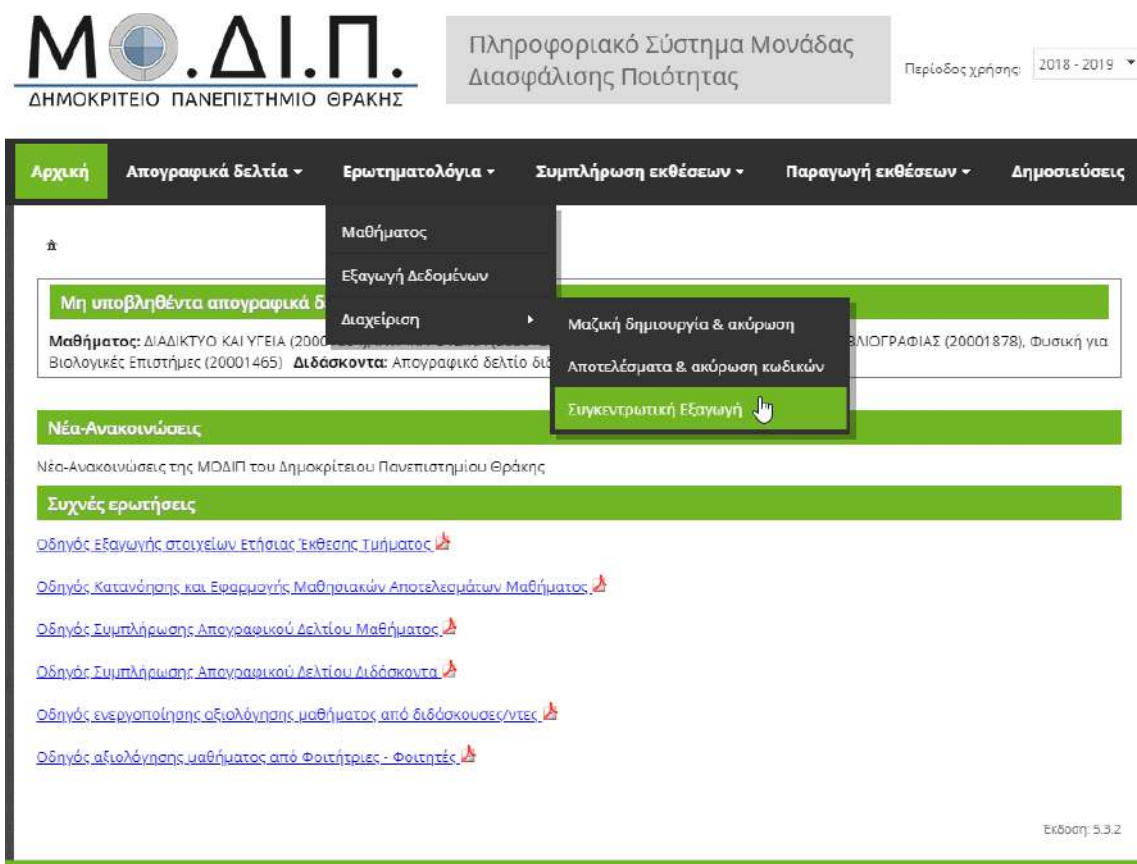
Μ.ΔΙ.Π.
ΔΗΜΟΚΡΙΤΕΙΟ ΠΑΝΕΠΙΣΤΗΜΙΟ ΘΡΑΚΗΣ

Πληροφοριακό Σύστημα Μονάδας Διασφάλισης Ποιότητας

Περίοδος χρήσης: 2018 - 2019

Αρχική | Απογραφικά δελτία ▾ | Ερωτηματολόγια ▾ | Συμπλήρωση εκθέσεων ▾ | Παραγωγή εκθέσεων ▾ | Δημοσιεύσεις

Μαθήματος
Εξαγωγή Δεδομένων
Διαχείριση

Μαζική δημιουργία & ακύρωση
Αποτελέσματα & ακύρωση κωδικών
Συγκεντρωτική Εξαγωγή

Μη υποβληθέντα απογραφικά δ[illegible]

Μαθήματος: ΔΙΑΔΙΚΤΥΟ ΚΑΙ ΥΓΕΙΑ (2000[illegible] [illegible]ΒΛΙΟΓΡΑΦΙΑΣ (20001878), Φυσική για Βιολογικές Επιστήμες (20001465) Διδάσκοντα: Απογραφικό δελτίο διδ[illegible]

Νέα-Ανακοινώσεις

Νέα-Ανακοινώσεις της ΜΟΔΙΠ του Δημοκρίτειου Πανεπιστημίου Θράκης

Συχνές ερωτήσεις

Οδηγός Εξαγωγής στοιχείων Ετήσιας Έκθεσης Τμήματος

Οδηγός Κατανόησης και Εφαρμογής Μαθησιακών Αποτελεσμάτων Μαθήματος

Οδηγός Συμπλήρωσης Απογραφικού Δελτίου Μαθήματος

Οδηγός Συμπλήρωσης Απογραφικού Δελτίου Διδάσκοντα

Οδηγός ενεργοποίησης αξιολόγησης μαθήματος από διδάσκουσες/ντες

Οδηγός αξιολόγησης μαθήματος από Φοιτήτριες - Φοιτητές

Έκδοση: 5.3.2